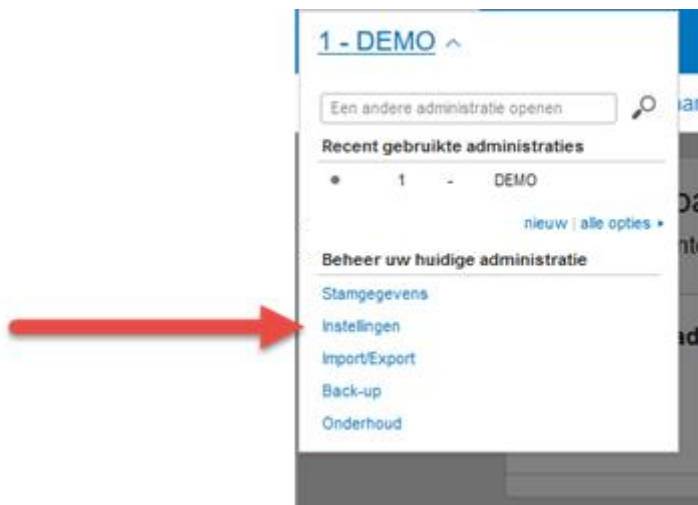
1 - DEMO ^

Een andere administratie openen

Recent gebruikte administraties

• 1 - DEMO

nieuw | alle opties ▸

Beheer uw huidige administratie

Stamgegevens

Instellingen

Import/Export

Back-up

Onderhoud